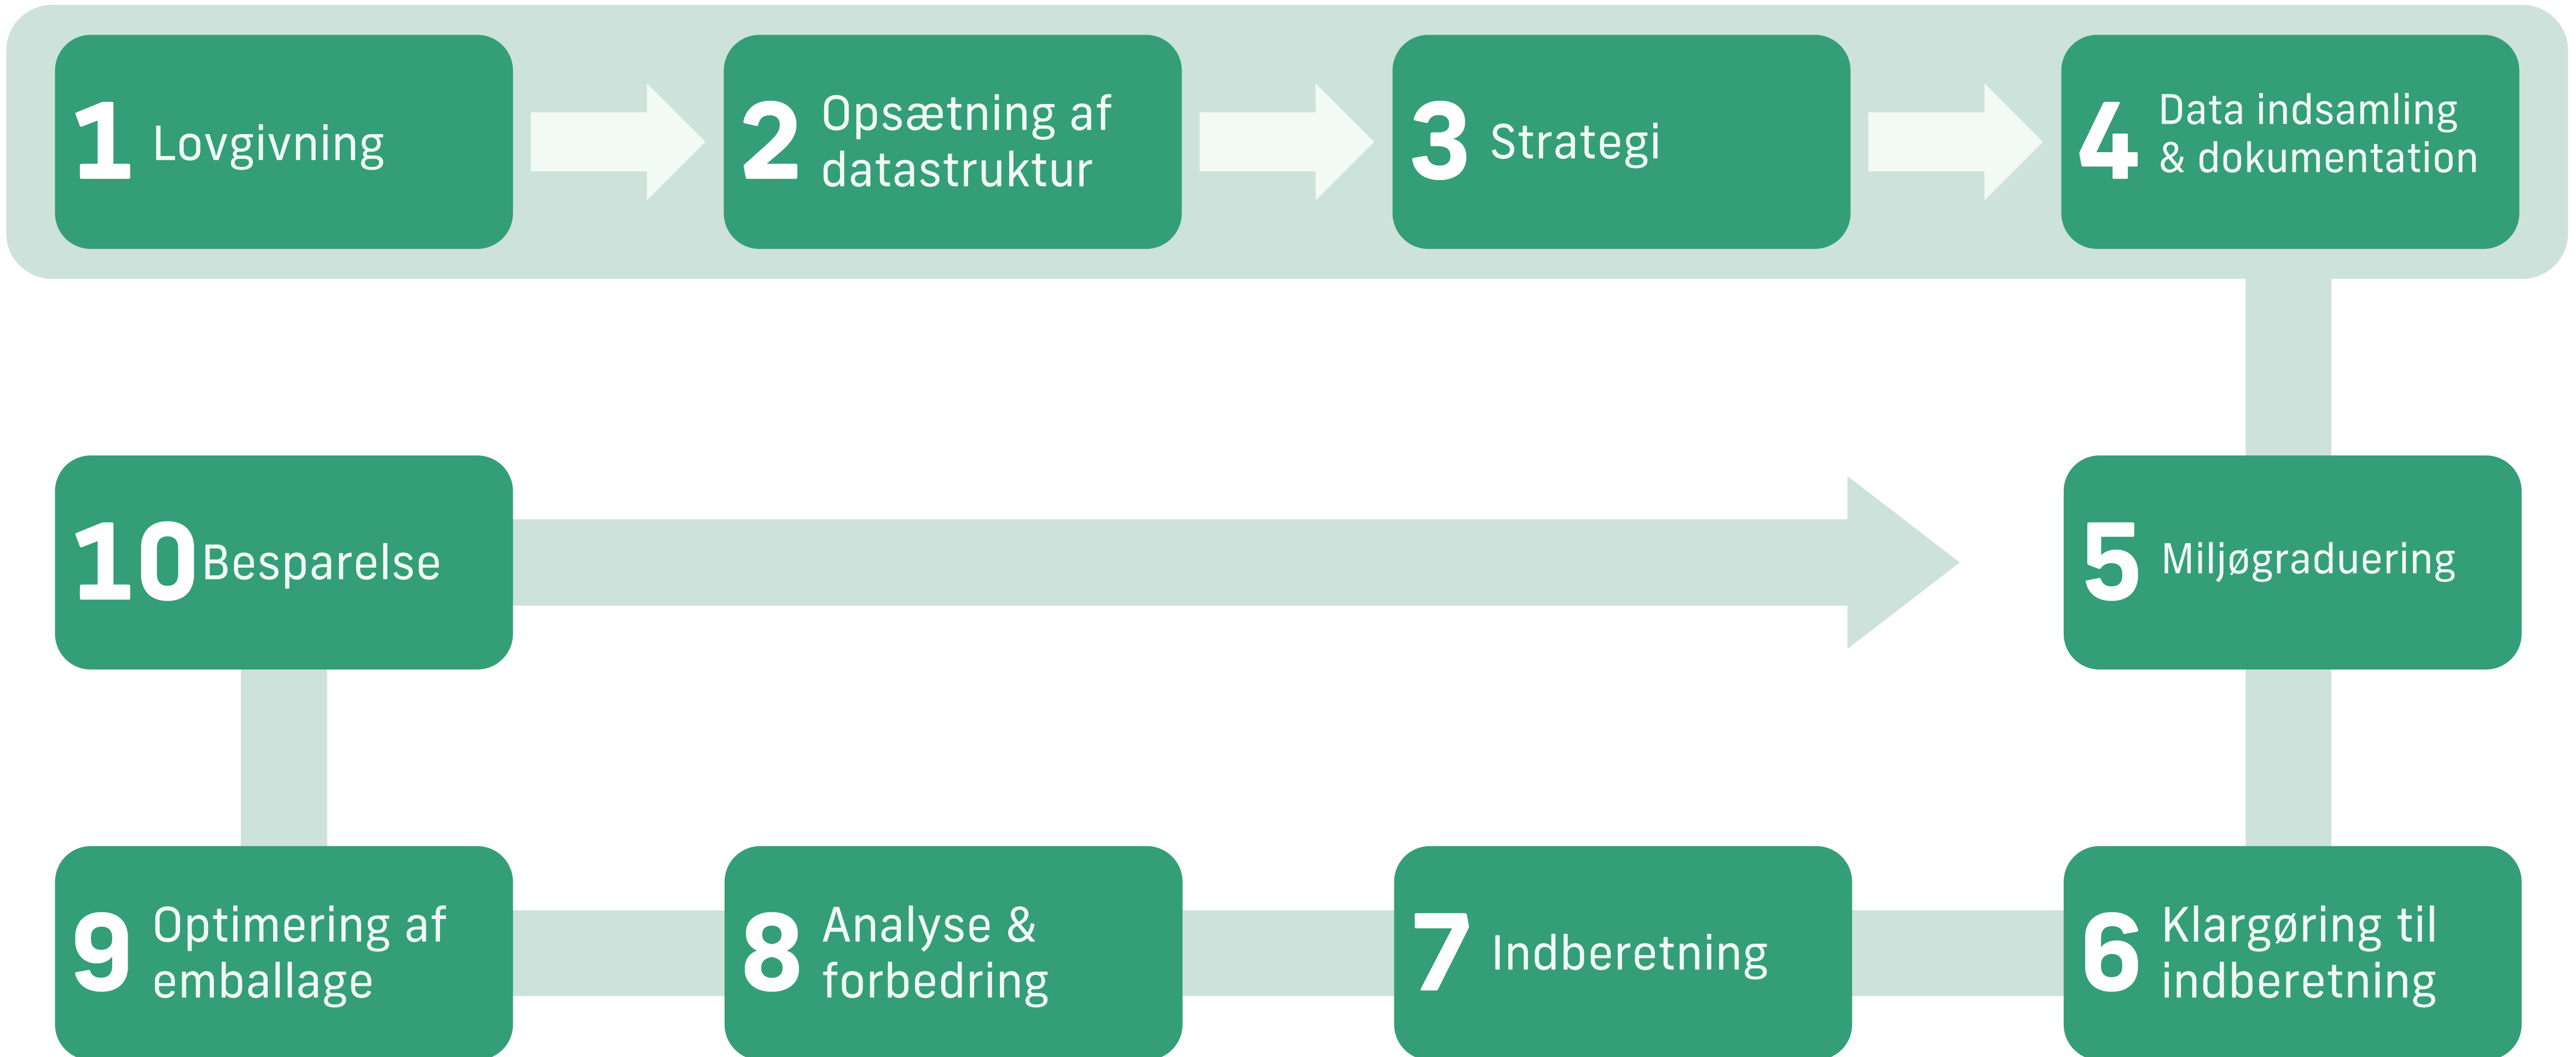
1 Lovgivning

2 Opsætning af datastruktur

3 Strategi

4 Data indsamling & dokumentation

10 Besparelse

5 Miljøgraduering

9 Optimering af emballage

8 Analyse & forbedring

7 Indberetning

6 Klargøring til indberetning